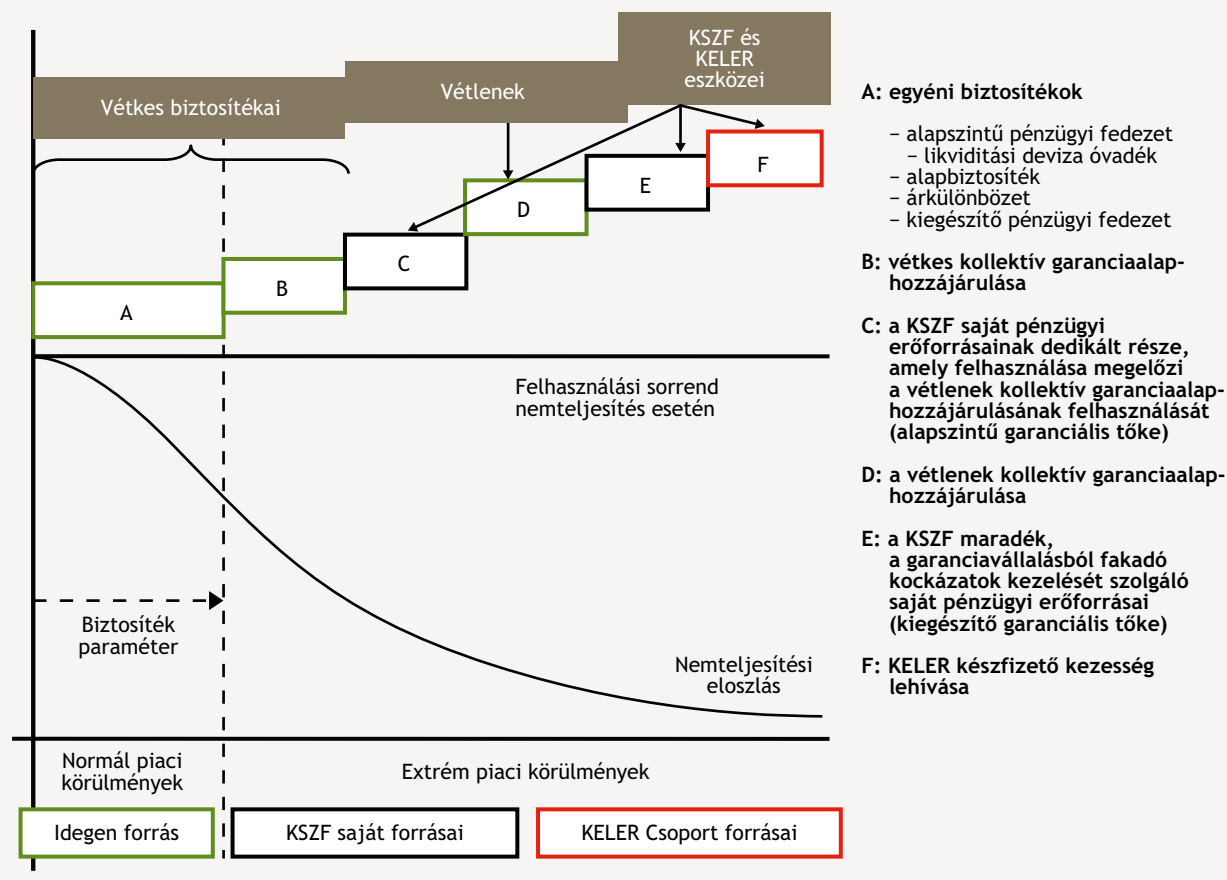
Vétkes biztosítékai

Vétlenek

KSZF és KELER eszközei

A

B

C

D

E

F

Felhasználási sorrend nemteljesítés esetén

Biztosíték paraméter

Nemteljesítési eloszlás

Normál piaci körülmények

Extrém piaci körülmények

Idegen forrás

KSZF saját forrásai

KELER Csoport forrásai

A: egyéni biztosítékok

– alapszintű pénzügyi fedezet
– likviditási deviza óvadék
– alapbiztosíték
– árkülönbözet
– kiegészítő pénzügyi fedezet

B: vétkes kollektív garanciaalap-hozzájárulása

C: a KSZF saját pénzügyi erőforrásainak dedikált része, amely felhasználása megelőzi a vétlenek kollektív garanciaalap-hozzájárulásának felhasználását (alapszintű garanciális tőke)

D: a vétlenek kollektív garanciaalap-hozzájárulása

E: a KSZF maradék, a garanciavállalásból fakadó kockázatok kezelését szolgáló saját pénzügyi erőforrásai (kiegészítő garanciális tőke)

F: KELER készfizető kezesség lehívása